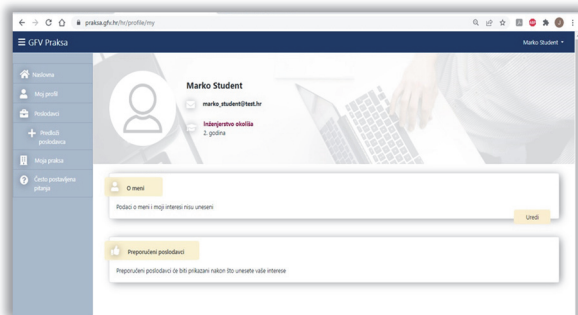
praksa.gfv.hr/hr/profile/my

GFV Praksa

Marko Student

Naslovna
Moj profil
Poslodavci
Predloži poslodavca
Moja praksa
Često postavljena pitanja

Marko Student
marko_student@test.hr
Inženjerstvo okoliša
2. godina

O meni
Podaci o meni i mojim interesi nisu uneseni
Uredi

Preporučeni poslodavci
Preporučeni poslodavci će biti prikazani nakon što unesete vaše interese